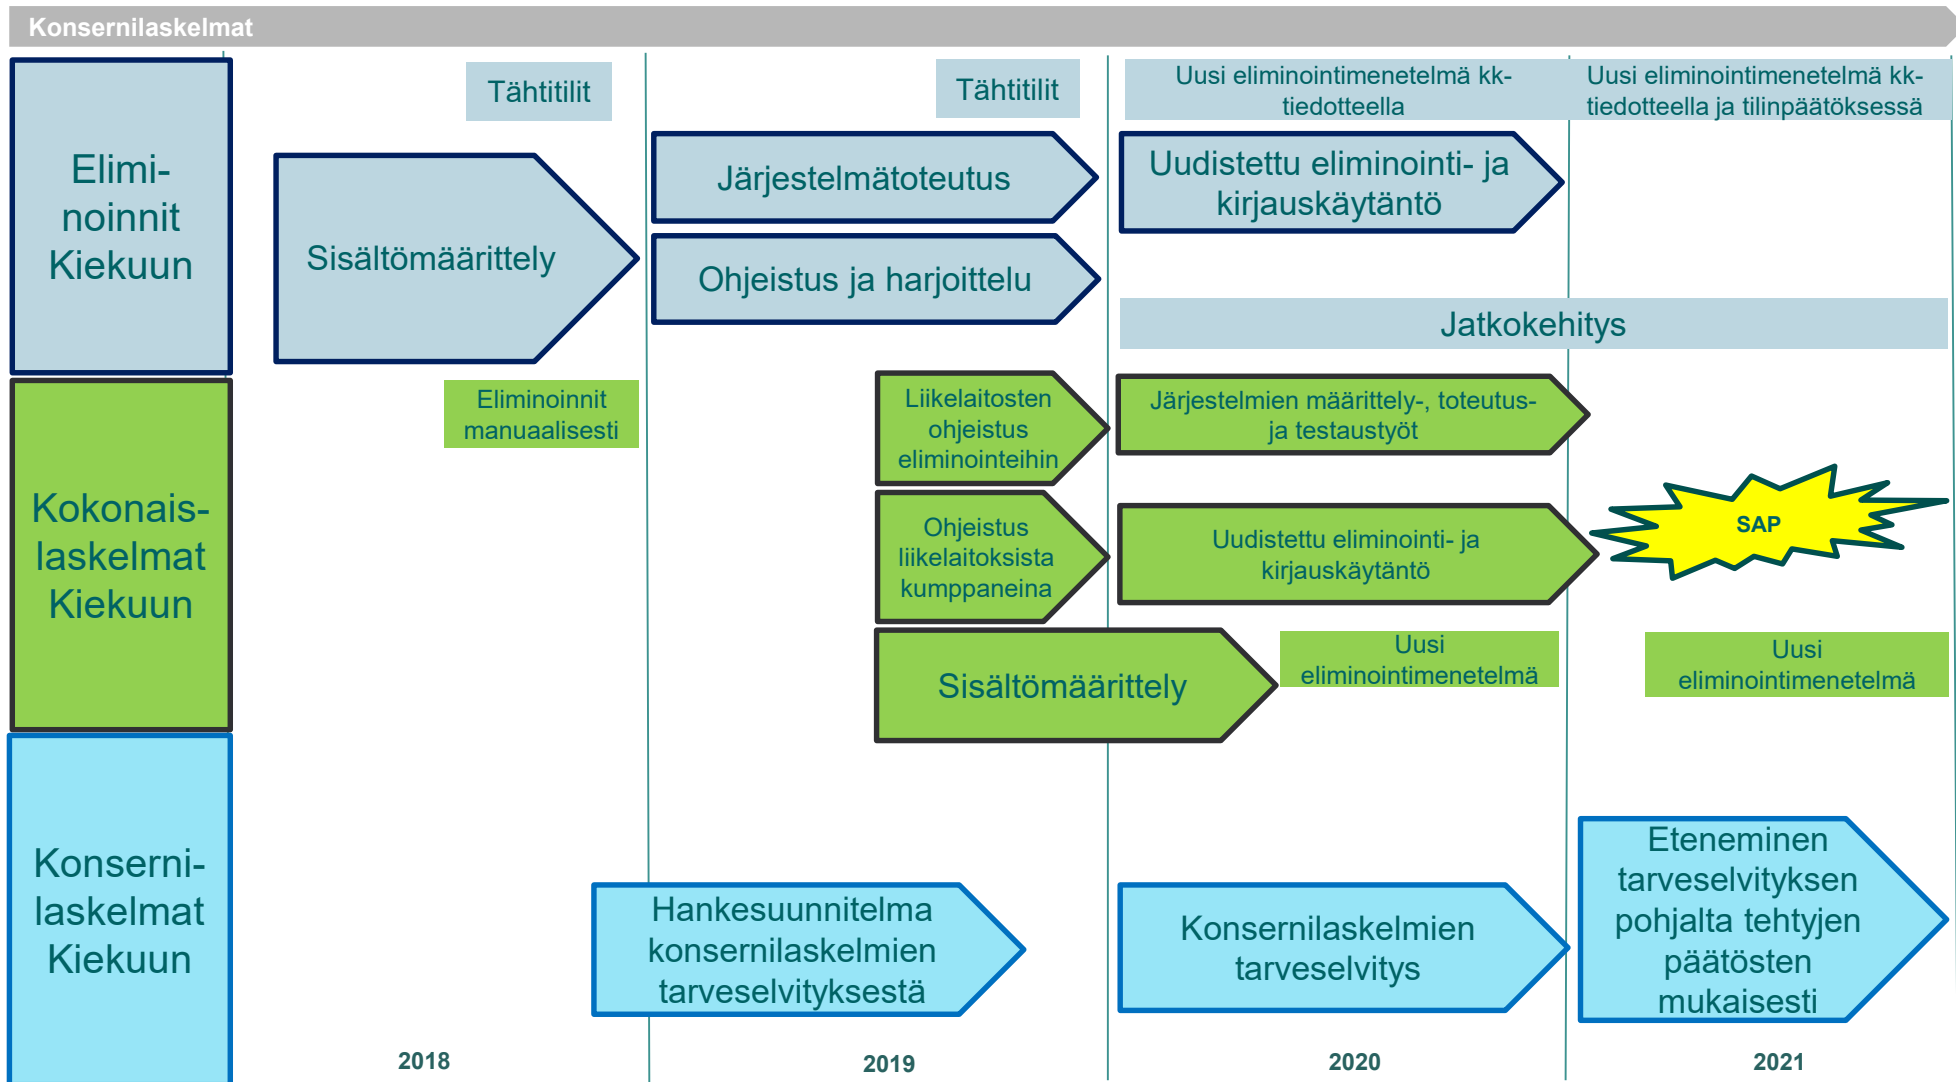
Konsernilaskelmat

Elimi-noinnit Kiekuun

Tähtitilit

Tähtitilit

Uusi eliminointimenetelmä kk-tiedotteella

Uusi eliminointimenetelmä kk-tiedotteella ja tilinpäätöksessä

Sisältömäärittely

Järjestelmätoteutus

Ohjeistus ja harjoittelu

Uudistettu eliminointi- ja kirjauskäytäntö

Jatkokehitys

Kokonais-laskelmat Kiekuun

Eliminoinnit manuaalisesti

Liikelaitosten ohjeistus eliminointeihin

Järjestelmien määrittely-, toteutus- ja testaustyöt

Ohjeistus liikelaitoksista kumppaneina

Uudistettu eliminointi- ja kirjauskäytäntö

SAP

Sisältömäärittely

Uusi eliminointimenetelmä

Uusi eliminointimenetelmä

Konserni-laskelmat Kiekuun

Hankesuunnitelma konsernilaskelmien tarveselvityksestä

Konsernilaskelmien tarveselvitys

Eteneminen tarveselvityksen pohjalta tehtyjen päätösten mukaisesti

2018

2019

2020

2021